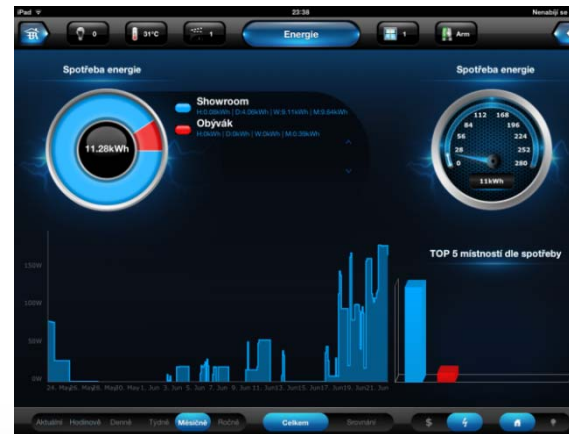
iPad
23:38
Nenabíjí se

0
31°C
1
Energie
1
Arm

Spotřeba energie

11.28kWh

Showroom
H:0.09kWh | D:4.36kWh | W:8.11kWh | M:8.64kWh
Obývák
H:0kWh | D:0kWh | W:0kWh | M:0.39kWh

Spotřeba energie
0
28
56
84
112
168
196
224
252
280
11kWh

TOP 5 místností dle spotřeby

150W
100W
50W
0W
24. May26. May28. May30. May1. Jun 3. Jun 5. Jun 7. Jun 9. Jun 11. Jun13. Jun15. Jun17. Jun19. Jun21. Jun

Aktuální Hodinově Denně Týdně Měsíčně Ročně
Celkem
Srovnání